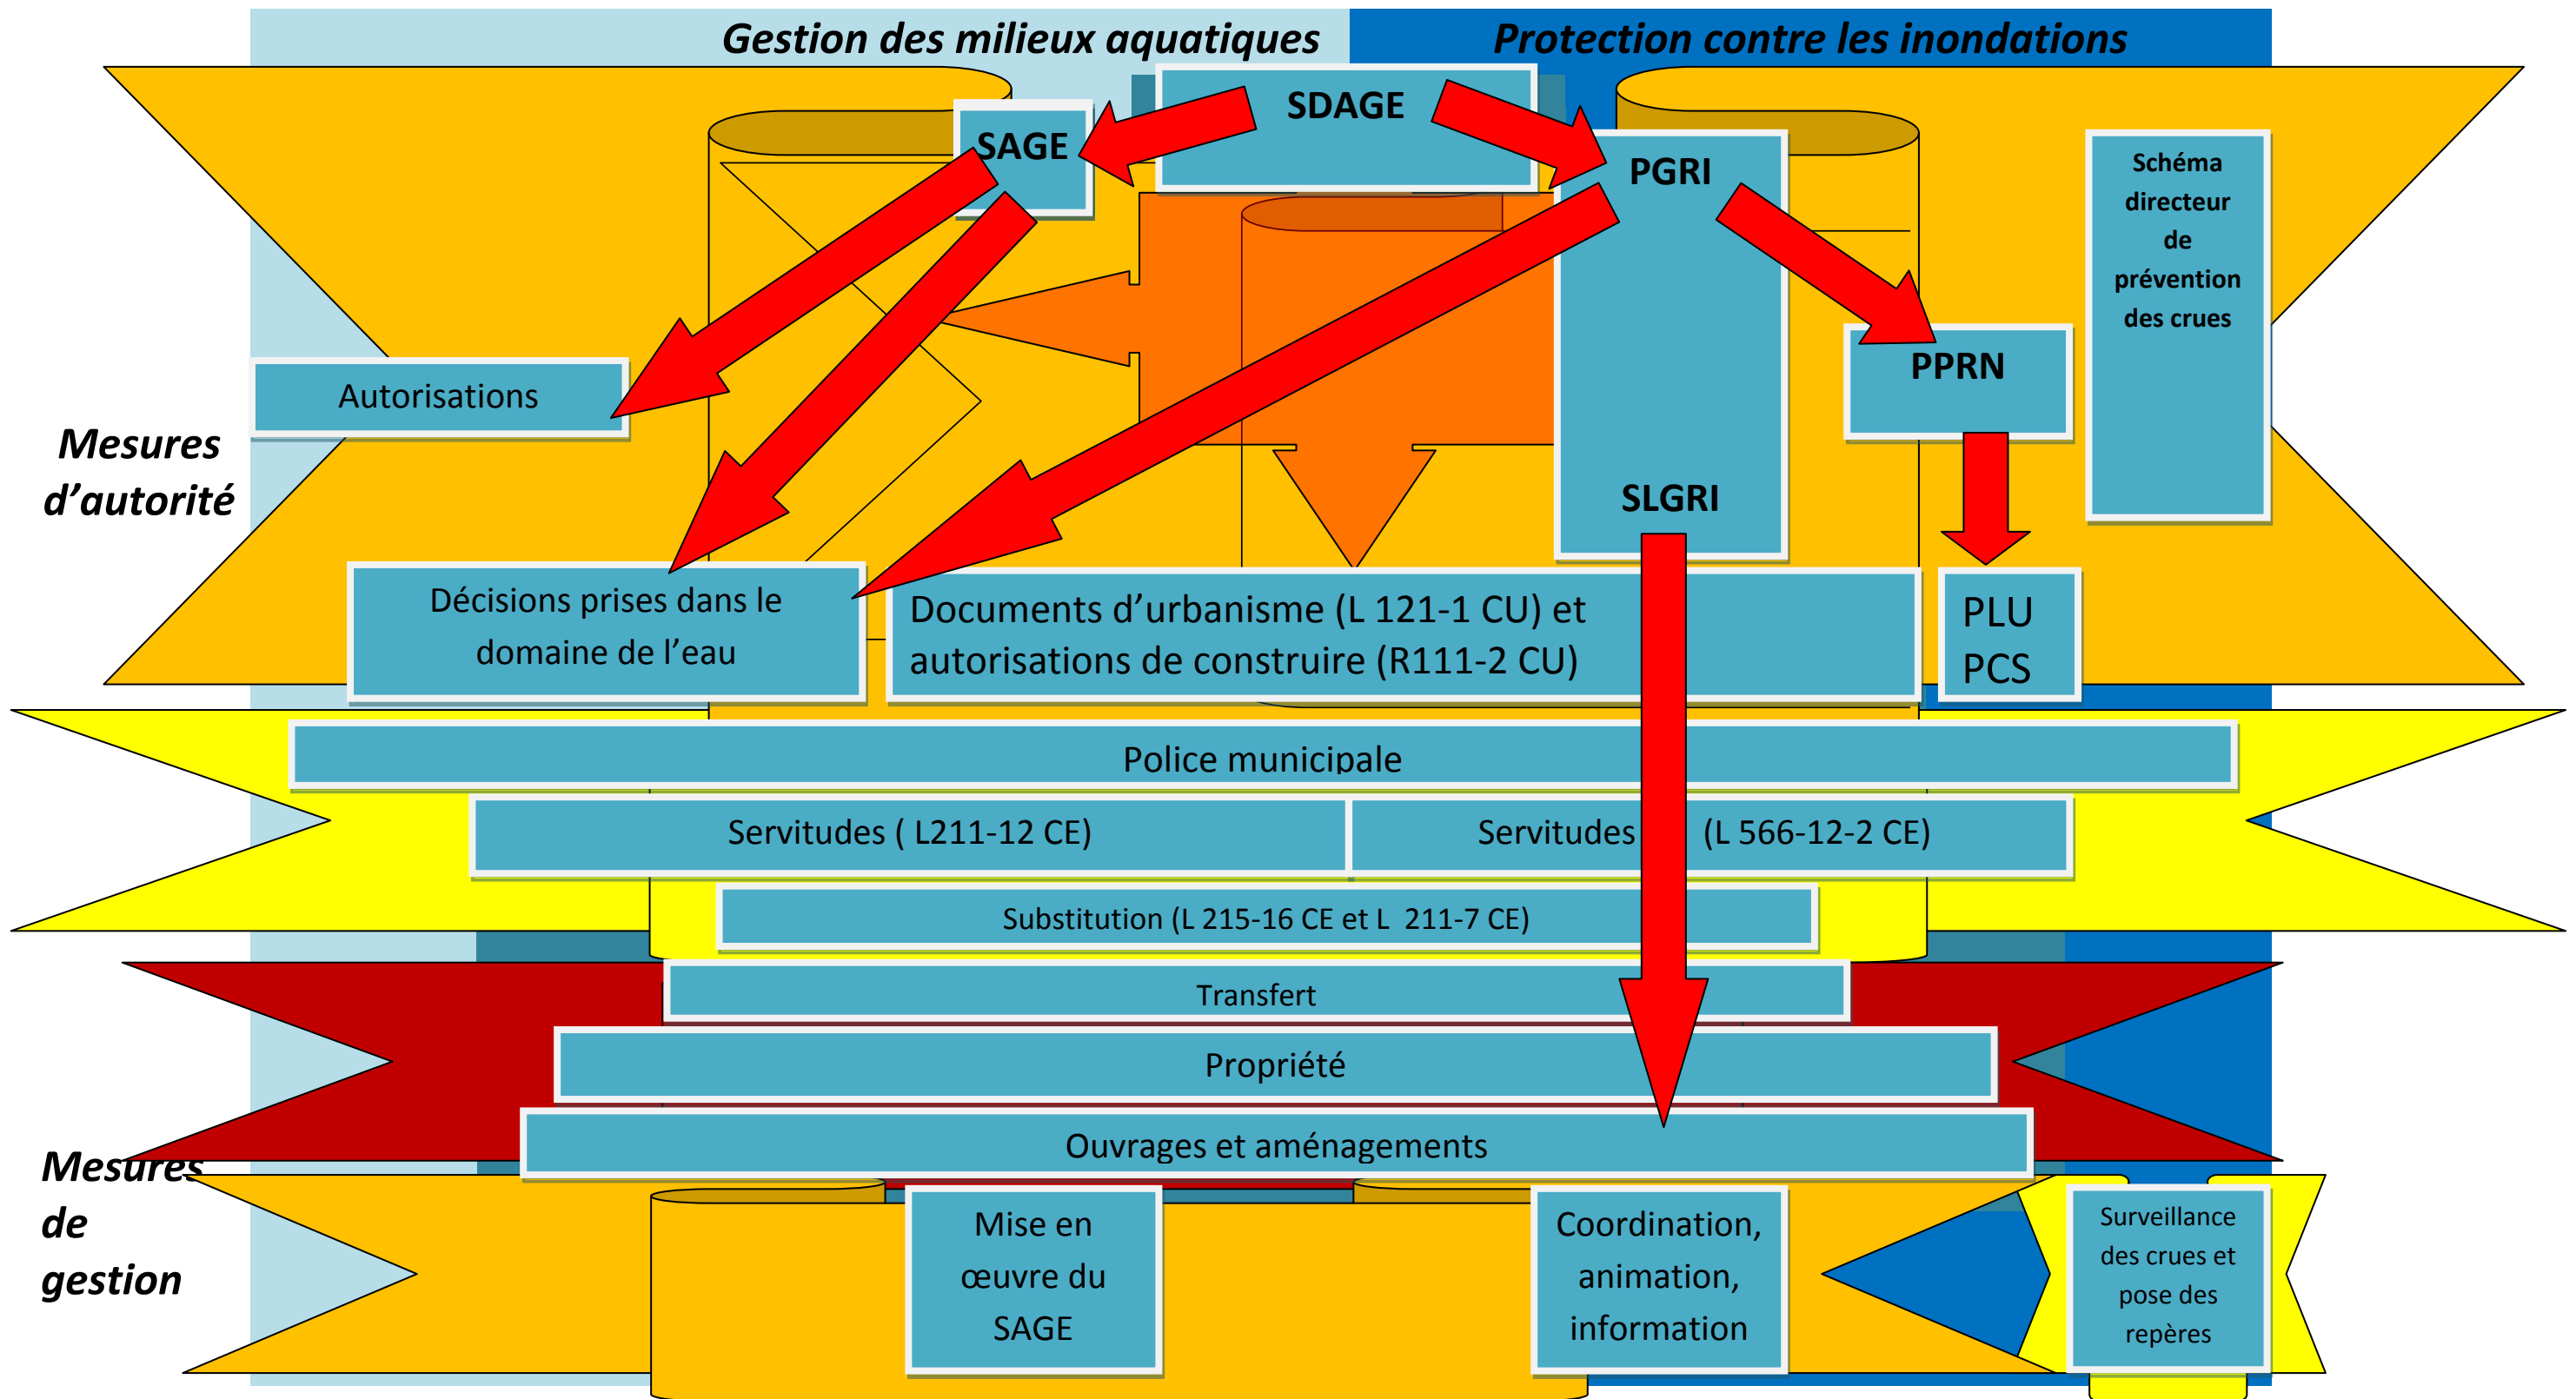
Gestion des milieux aquatiques

Protection contre les inondations

SDAGE

SAGE

PGRI

Schéma directeur de prévention des crues

Autorisations

PPRN

Mesures d'autorité

SLGRI

Décisions prises dans le domaine de l'eau

Documents d'urbanisme (L 121-1 CU) et autorisations de construire (R111-2 CU)

PLU
PCS

Police municipale

Servitudes ( L211-12 CE)

Servitudes (L 566-12-2 CE)

Substitution (L 215-16 CE et L 211-7 CE)

Transfert

Propriété

Ouvrages et aménagements

Mesures de gestion

Mise en œuvre du SAGE

Coordination, animation, information

Surveillance des crues et pose des repères